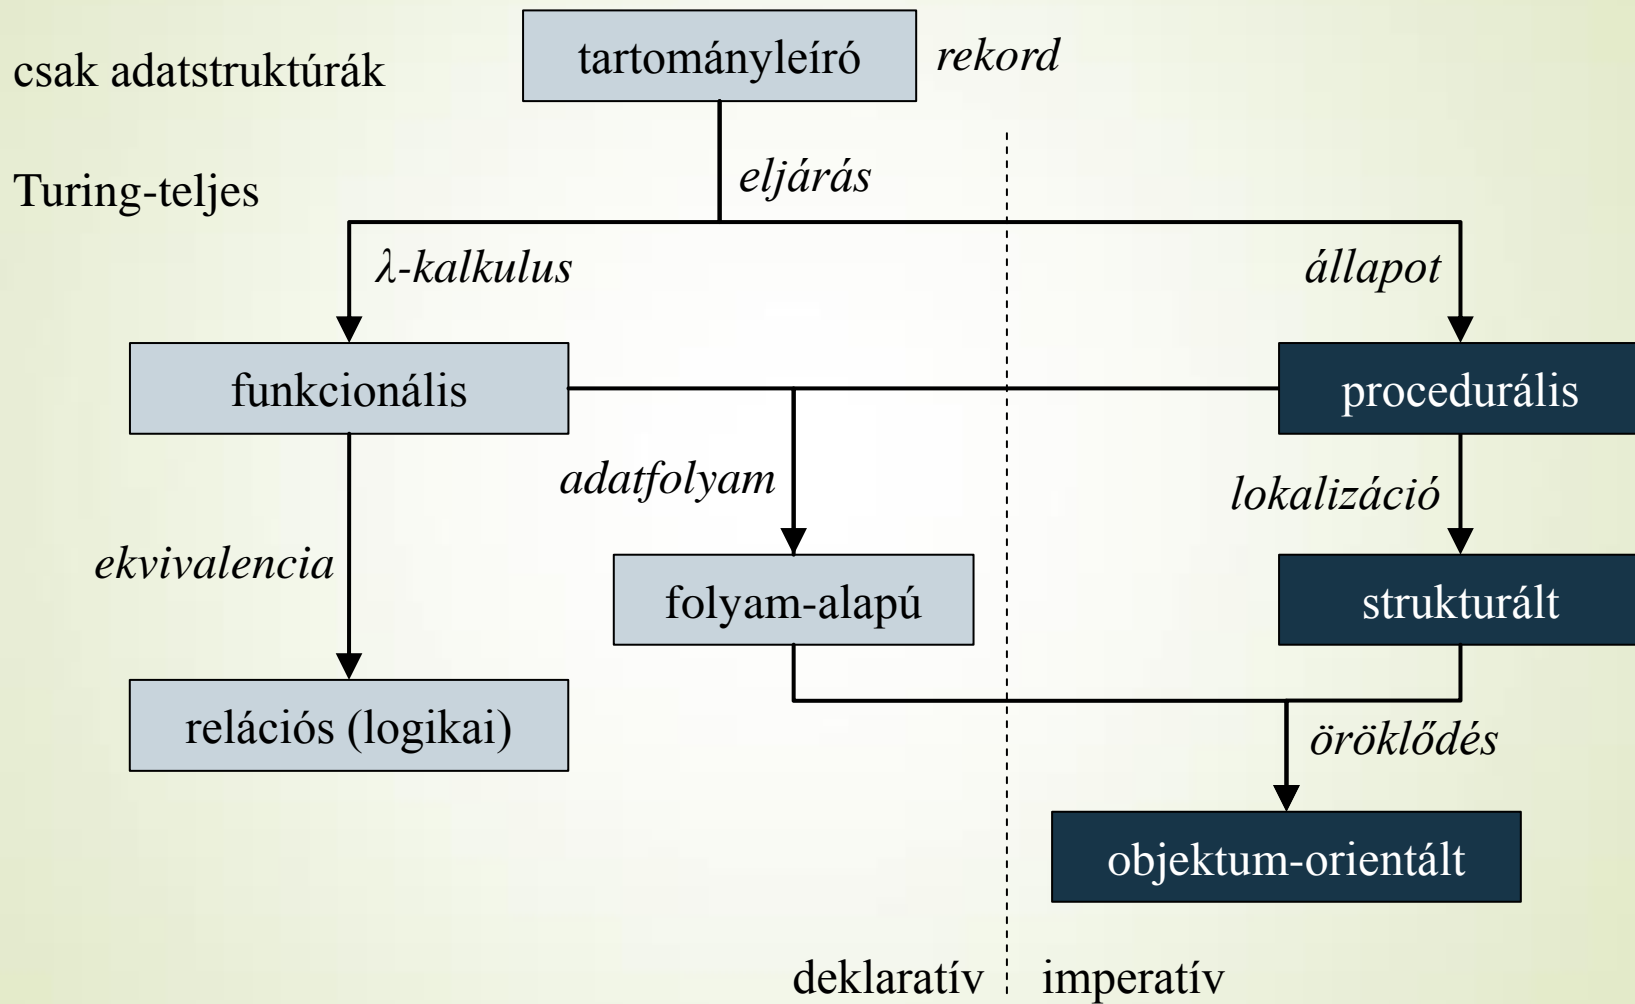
csak adatstruktúrák

tartományleíró

rekord

Turing-teljes

eljárás

$\lambda$-kalkulus

állapot

funkcionális

procedurális

adatfolyam

lokalizáció

ekvivalencia

folyam-alapú

strukturált

relációs (logikai)

öröklődés

objektum-orientált

deklaratív

imperatív